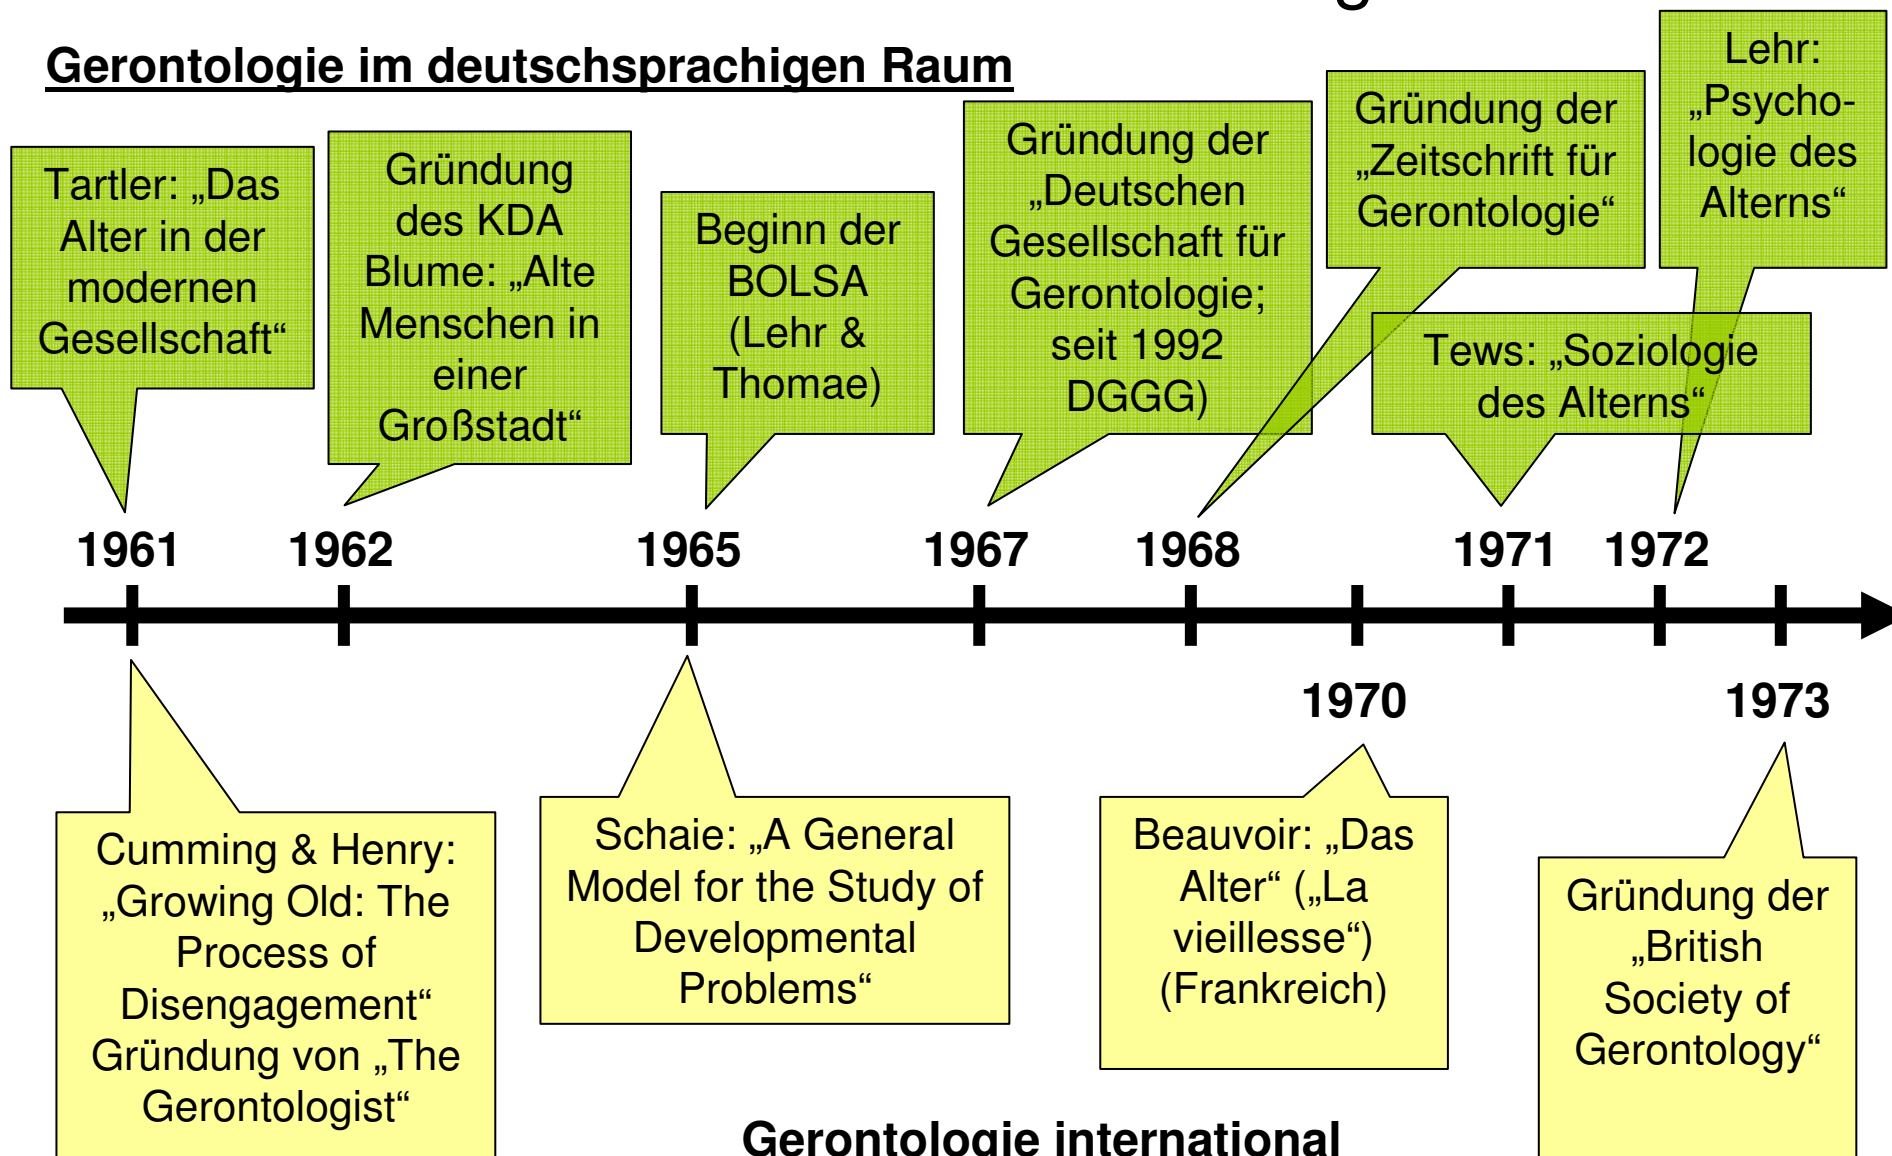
Gerontologie im deutschsprachigen Raum

Tartler: „Das Alter in der modernen Gesellschaft“

Gründung des KDA Blume: „Alte Menschen in einer Großstadt“

Beginn der BOLSA (Lehr & Thomae)

Gründung der „Deutschen Gesellschaft für Gerontologie; seit 1992 DGGG)

Gründung der „Zeitschrift für Gerontologie“

Lehr: „Psychologie des Alterns“

Tews: „Soziologie des Alterns“

1961 1962 1965 1967 1968 1971 1972

1970 1973

Cumming & Henry: „Growing Old: The Process of Disengagement“ Gründung von „The Gerontologist“

Schaie: „A General Model for the Study of Developmental Problems“

Beauvoir: „Das Alter“ („La vieillesse“) (Frankreich)

Gründung der „British Society of Gerontology“

Gerontologie international